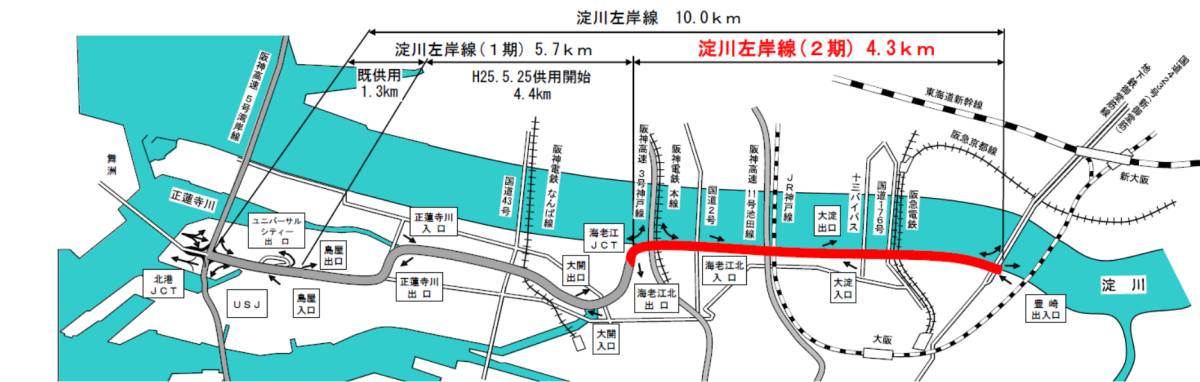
淀川左岸線　10.0ｋｍ

淀川左岸線（１期）5.7ｋｍ

淀川左岸線（２期）4.3ｋｍ

既供用
1.3km

H25.5.25供用開始
4.4km

阪神高速５号湾岸線

舞洲

正蓮寺川

ユニバーサルシティー
出口

北港
ＪＣＴ

島屋
出口

ＵＳＪ

島屋
入口

正蓮寺川
入口

正蓮寺川
出口

国道43号

阪神電鉄なんば線

大開
出口

大開
入口

阪神高速3号神戸線

海老江
ＪＣＴ

阪神電鉄本線

海老江北
出口

国道2号

海老江北
入口

阪神高速11号池田線

ＪＲ神戸線

大淀
出口

大淀
入口

十三バイパス

国道176号

阪急電鉄

東海道新幹線

阪急京都線

新大阪

大阪

豊崎
出入口

淀川

新御堂筋（国道423号）